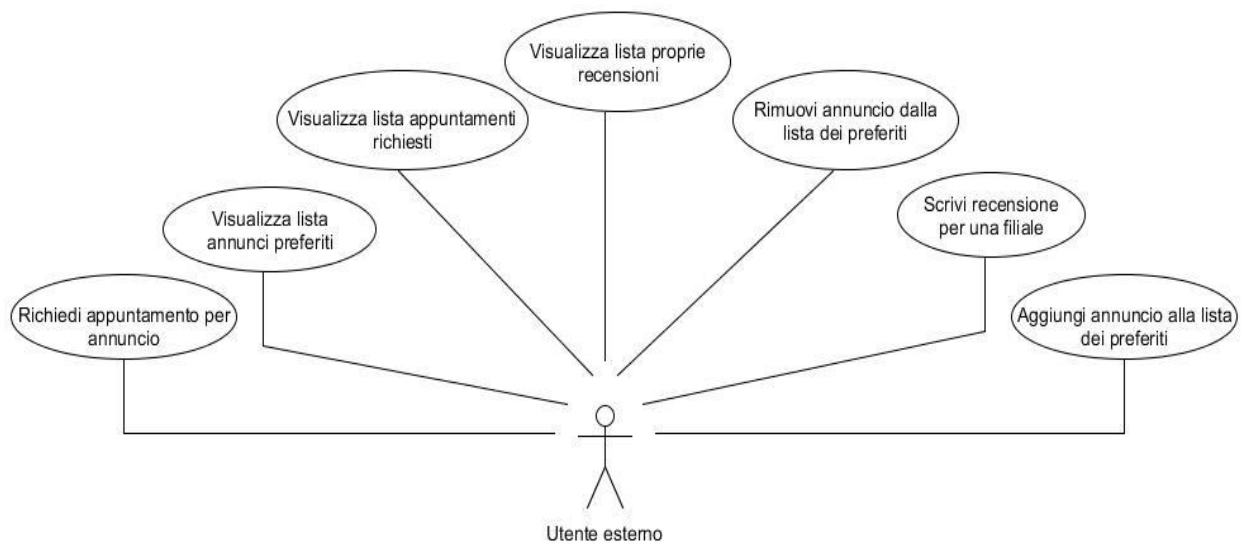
Visualizza lista proprie recensioni

Visualizza lista appuntamenti richiesti

Rimuovi annuncio dalla lista dei preferiti

Visualizza lista annunci preferiti

Scrivi recensione per una filiale

Richiedi appuntamento per annuncio

Aggiungi annuncio alla lista dei preferiti

Utente esterno